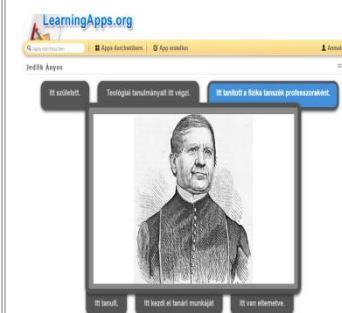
LearningApps.org

Apps durchsuchen

Apps durchstöbern

App erstellen

Anmel

Jedlik Ányos

Itt született.

Teológiai tanulmányait itt végzi.

Itt tanított a fizika tanszék professzoraként.

Itt tanult.

Itt kezdi el tanári munkáját

Itt van eltemetve.